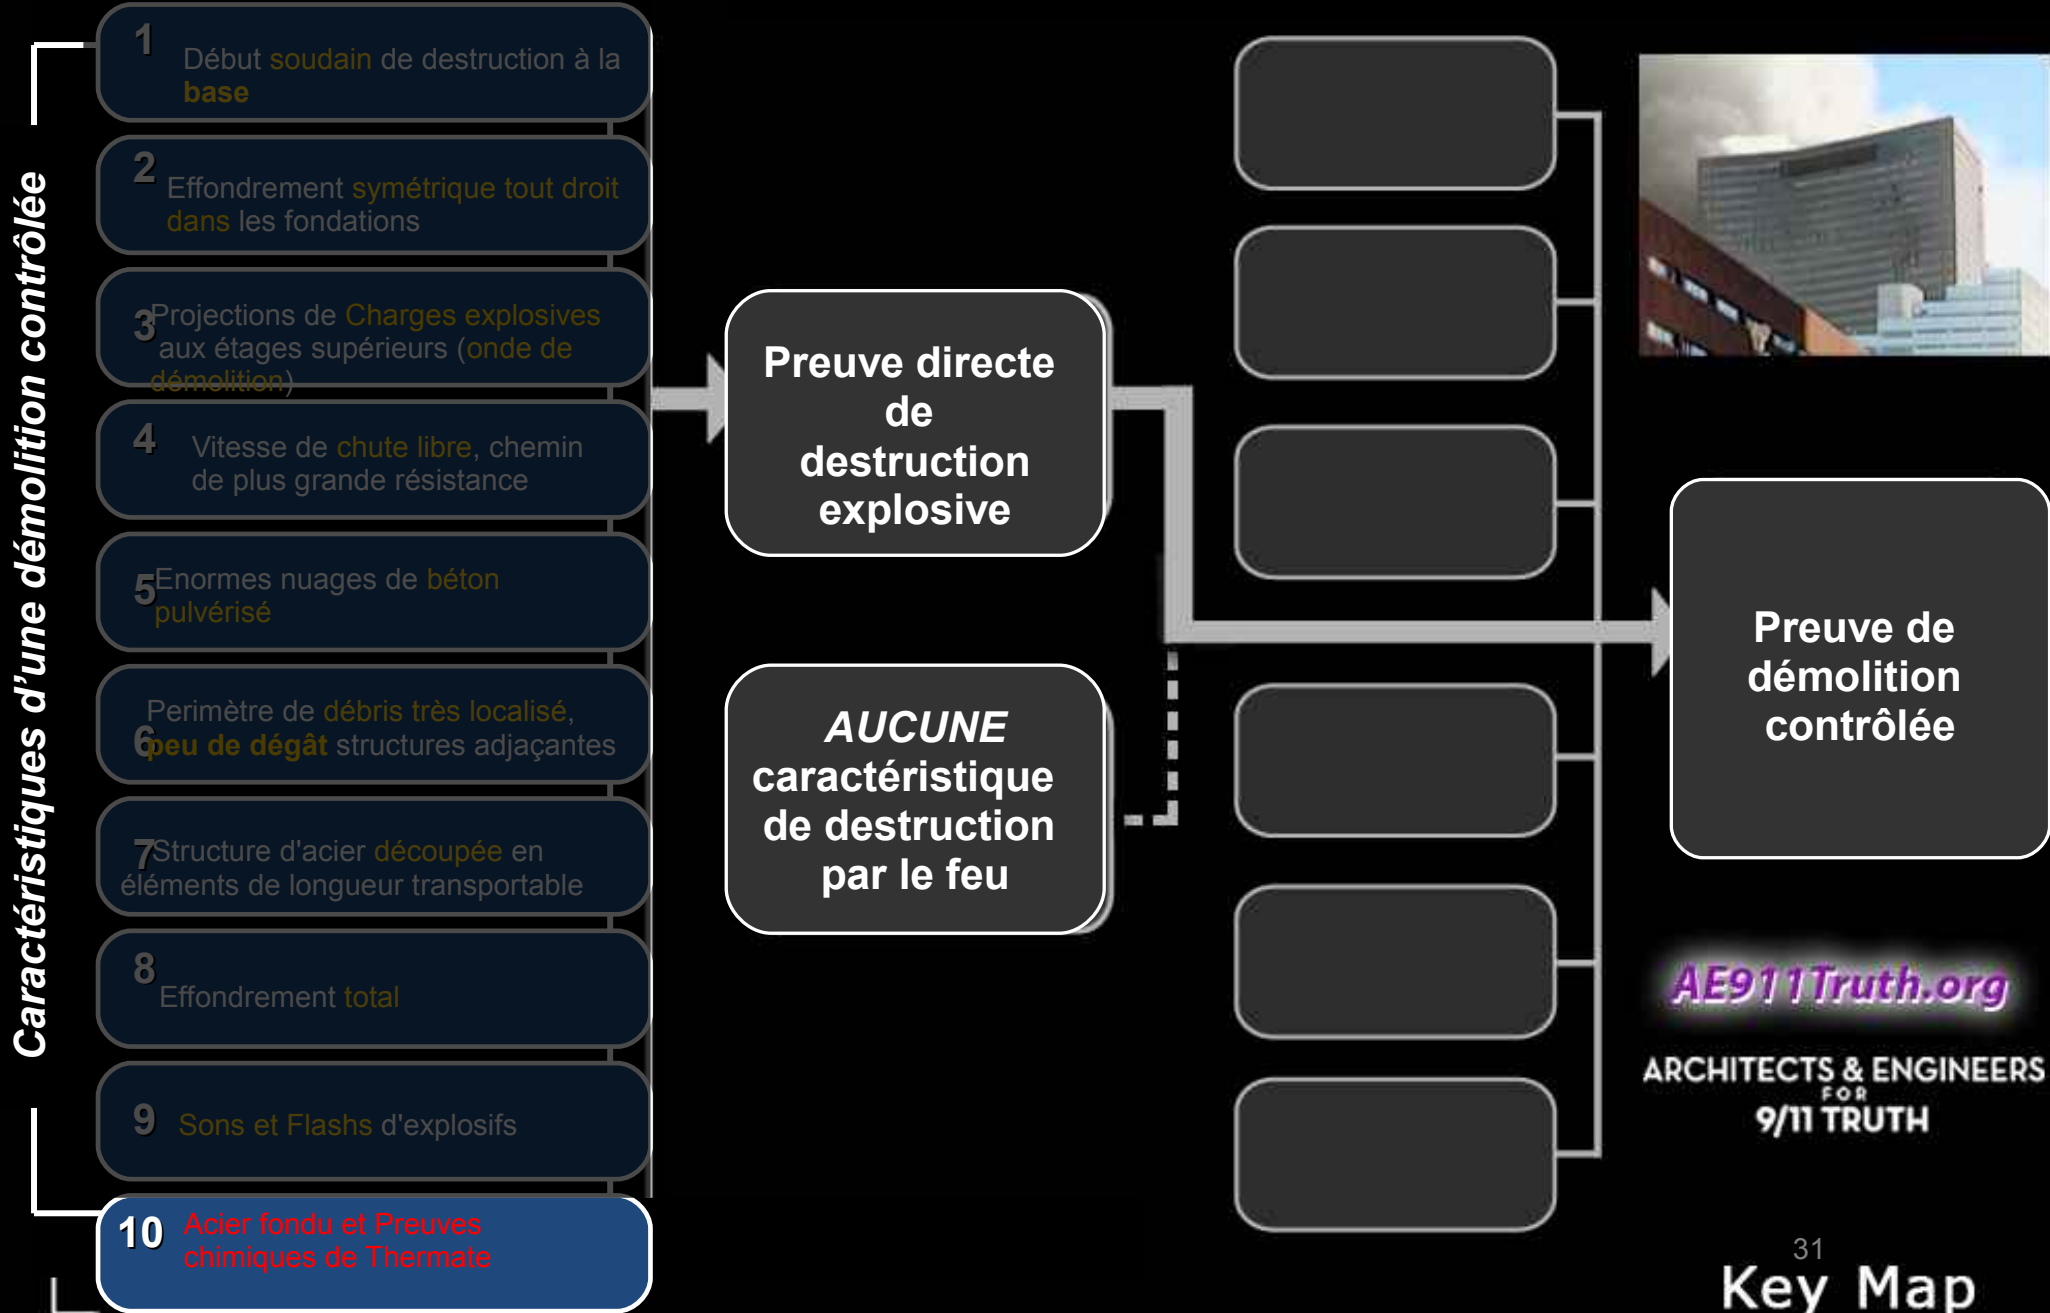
Caractéristiques d'une démolition contrôlée

1 Début soudain de destruction à la base

2 Effondrement symétrique tout droit dans les fondations

3 Projections de Charges explosives aux étages supérieurs (onde de démolition)

4 Vitesse de chute libre, chemin de plus grande résistance

5 Enormes nuages de béton pulvérisé

6 Perimètre de débris très localisé, peu de dégât structures adjaçantes

7 Structure d'acier découpée en éléments de longueur transportable

8 Effondrement total

9 Sons et Flashs d'explosifs

10 Acier fondu et Preuves chimiques de Thermate

Preuve directe de destruction explosive

AUCUNE caractéristique de destruction par le feu

Preuve de démolition contrôlée

AE911Truth.org

ARCHITECTS & ENGINEERS FOR 9/11 TRUTH

31

Key Map